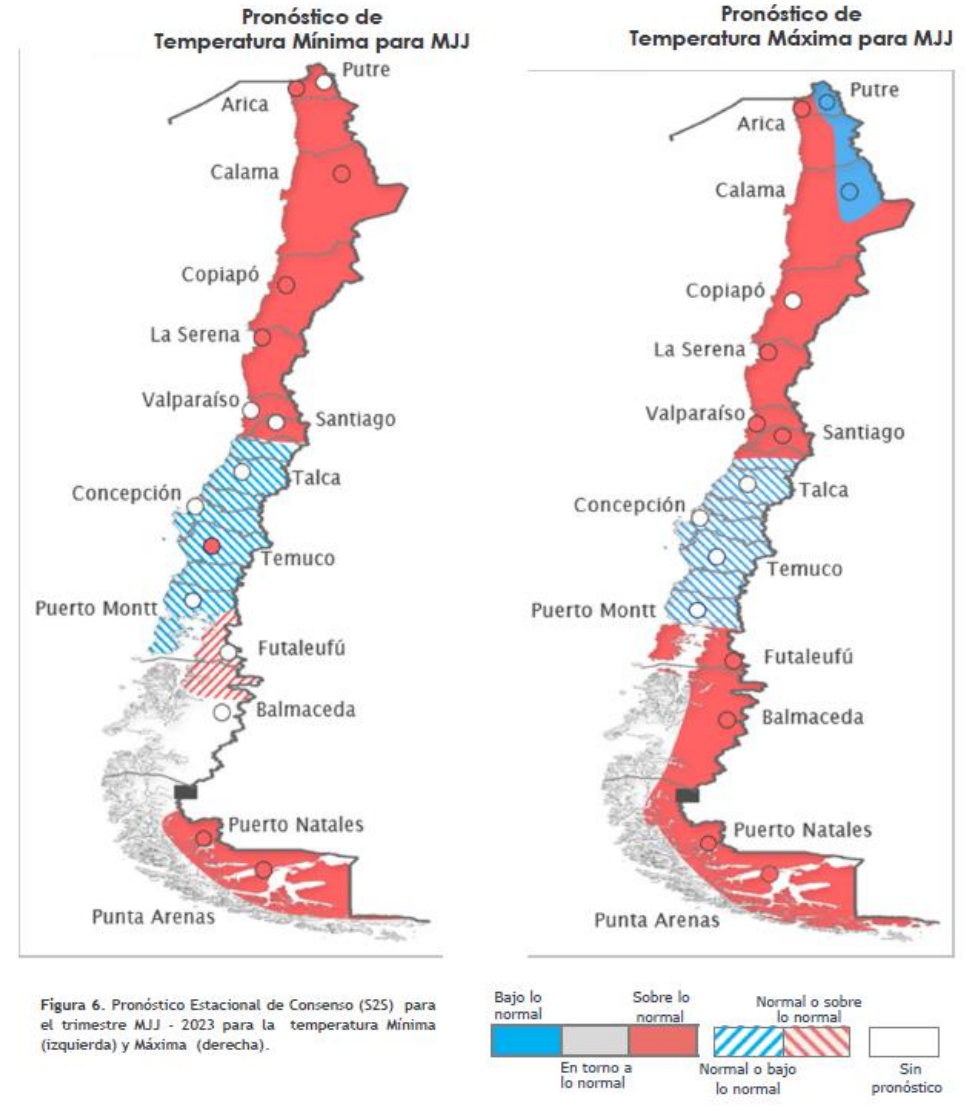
Pronóstico de
Temperatura Mínima para MJJ

Putre
Arica
Calama
Copiapó
La Serena
Valparaíso
Santiago
Talca
Concepción
Temuco
Puerto Montt
Futaleufú
Balmaceda
Puerto Natales
Punta Arenas

Pronóstico de
Temperatura Máxima para MJJ

Putre
Arica
Calama
Copiapó
La Serena
Valparaíso
Santiago
Talca
Concepción
Temuco
Puerto Montt
Futaleufú
Balmaceda
Puerto Natales
Punta Arenas

Figura 6. Pronóstico Estacional de Consenso (S2S) para el trimestre MJJ - 2023 para la temperatura Mínima (izquierda) y Máxima (derecha).

Bajo lo normal
En torno a lo normal
Sobre lo normal
Normal o bajo lo normal
Normal o sobre lo normal
Sin pronóstico